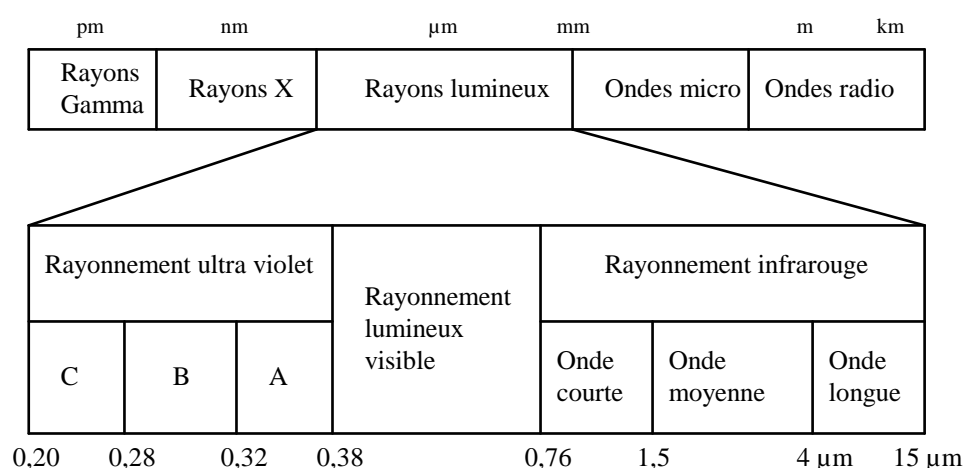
pm nm µm mm m km

| Rayons Gamma | Rayons X | Rayons lumineux | Ondes micro | Ondes radio |
|---|---|---|---|---|

| Rayonnement ultra violet | | | Rayonnement lumineux visible | Rayonnement infrarouge | | |
|---|---|---|---|---|---|---|
| C | B | A | | Onde courte | Onde moyenne | Onde longue |

0,20 0,28 0,32 0,38 0,76 1,5 4 µm 15 µm